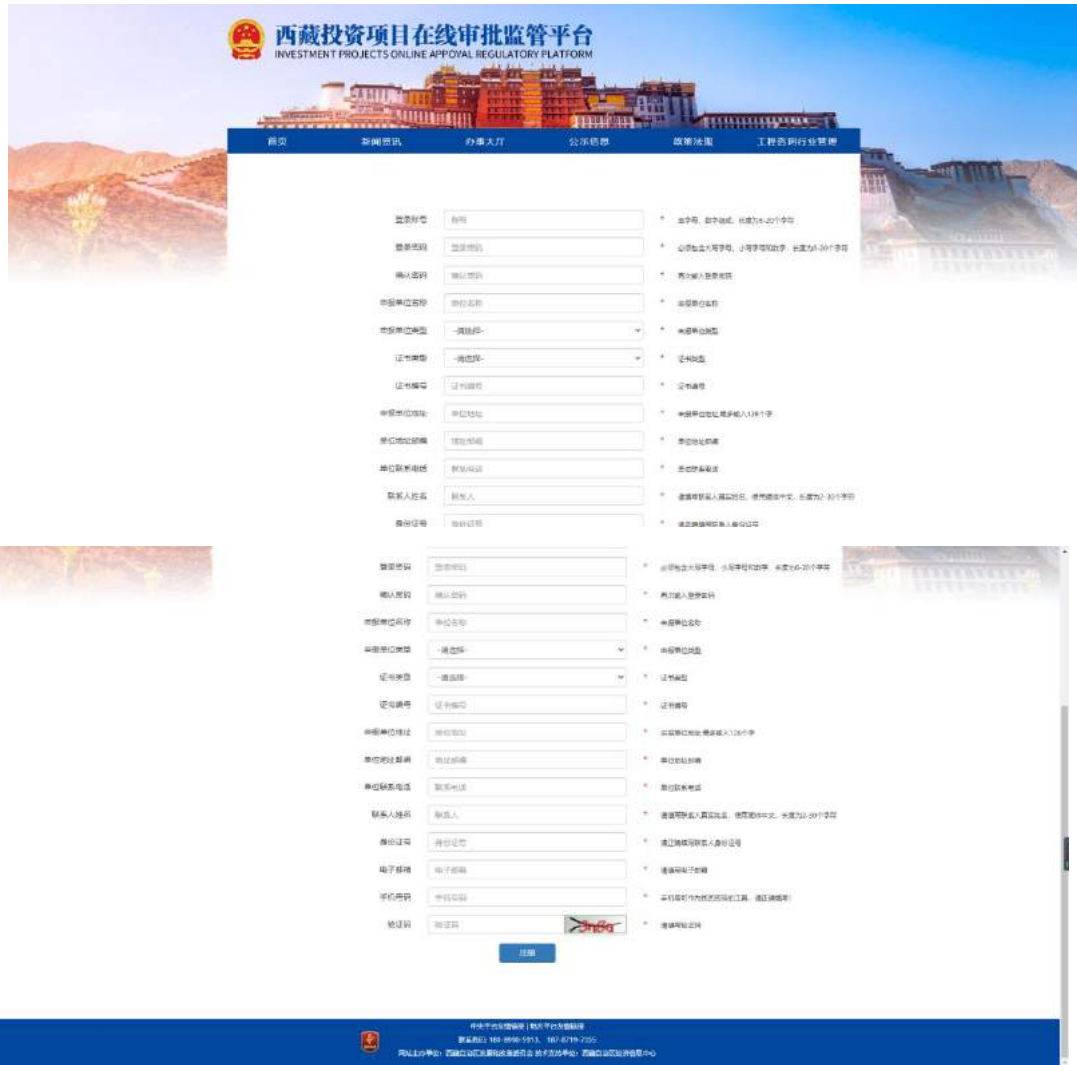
西藏投资项目在线审批监管平台
INVESTMENT PROJECTS ONLINE APPOVAL REGULATORY PLATFORM

首页 新闻资讯 办事大厅 公示信息 政策法规 工程咨询行业管理

登录账号 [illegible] * 由字母、数字组成，长度为6-20个字符
登录密码 登录密码 * 必须包含大写字母、小写字母和数字，长度为8-20个字符
确认密码 确认密码 * 再次输入登录密码
申报单位名称 单位名称 * 申报单位名称
申报单位类型 --请选择-- * 申报单位类型
证书类型 --请选择-- * 证书类型
证书编号 证书编号 * 证书编号
申报单位地址 单位地址 * 申报单位地址,最多输入128个字
单位地址邮编 地址邮编 * 单位地址邮编
单位联系电话 联系电话 * 单位联系电话
联系人姓名 联系人 * 请填写联系人真实姓名，使用简体中文，长度为2-30个字符
身份证号 身份证号 * 请正确填写联系人身份证号

登录密码 登录密码 * 必须包含大写字母、小写字母和数字，长度为8-20个字符
确认密码 确认密码 * 再次输入登录密码
申报单位名称 单位名称 * 申报单位名称
申报单位类型 --请选择-- * 申报单位类型
证书类型 --请选择-- * 证书类型
证书编号 证书编号 * 证书编号
申报单位地址 单位地址 * 申报单位地址,最多输入128个字
单位地址邮编 地址邮编 * 单位地址邮编
单位联系电话 联系电话 * 单位联系电话
联系人姓名 联系人 * 请填写联系人真实姓名，使用简体中文，长度为2-30个字符
身份证号 身份证号 * 请正确填写联系人身份证号
电子邮箱 电子邮箱 * 请填写电子邮箱
手机号码 手机号码 * 手机号码作为找回密码的工具，请正确填写
验证码 验证码 3n6a * 请填写验证码
注册

中央平台创建链接 | 西藏平台链接
联系电话：189-8990-1513、187-8719-7355
网站主办单位：西藏自治区发展和改革委员会 技术支持单位：西藏自治区经济信息中心